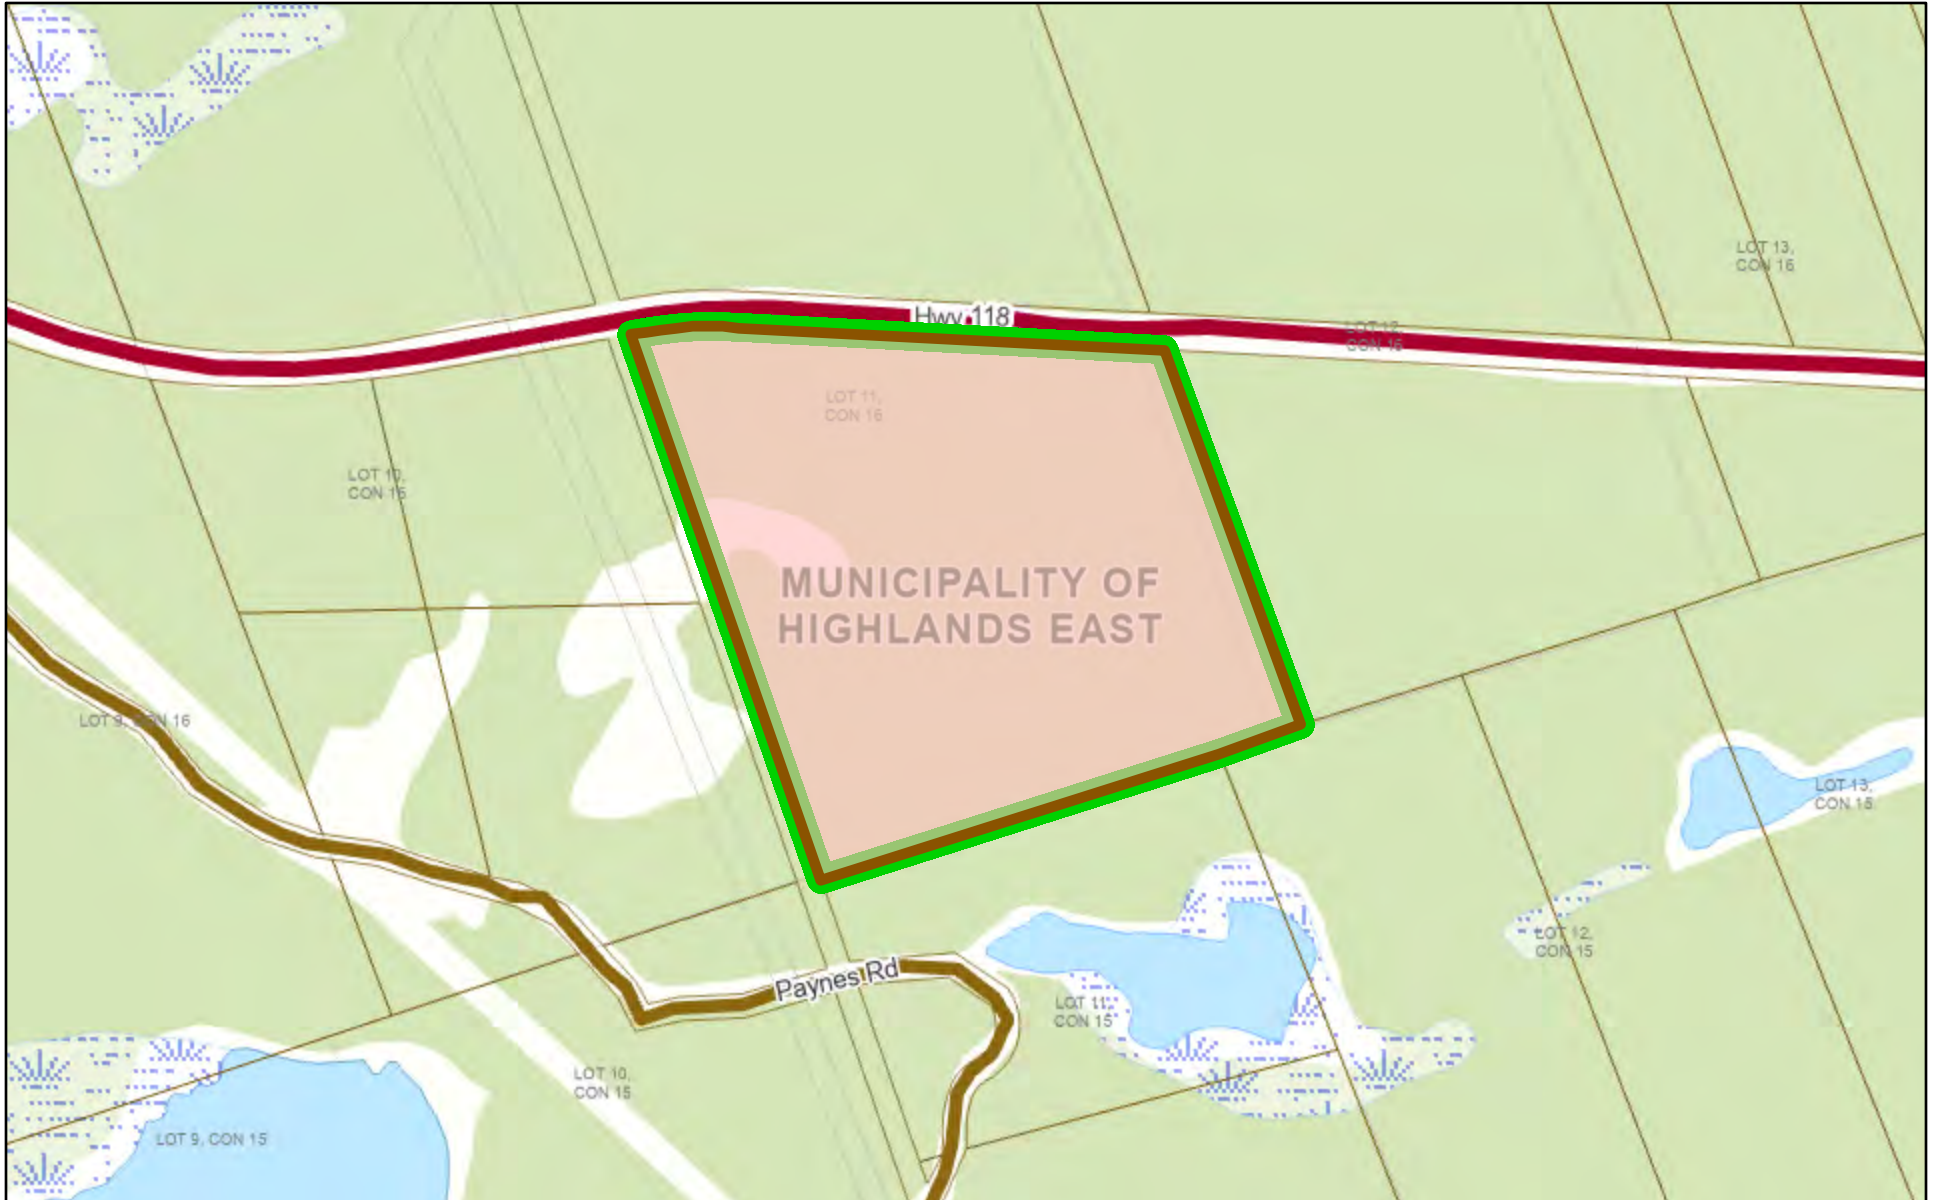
LOT 13, CON 16

Hwy 118

LOT 12, CON 16

LOT 11, CON 16

LOT 10, CON 16

MUNICIPALITY OF HIGHLANDS EAST

LOT 9, CON 16

LOT 13, CON 15

LOT 12, CON 15

Paynes Rd

LOT 11, CON 15

LOT 10, CON 15

LOT 9, CON 15